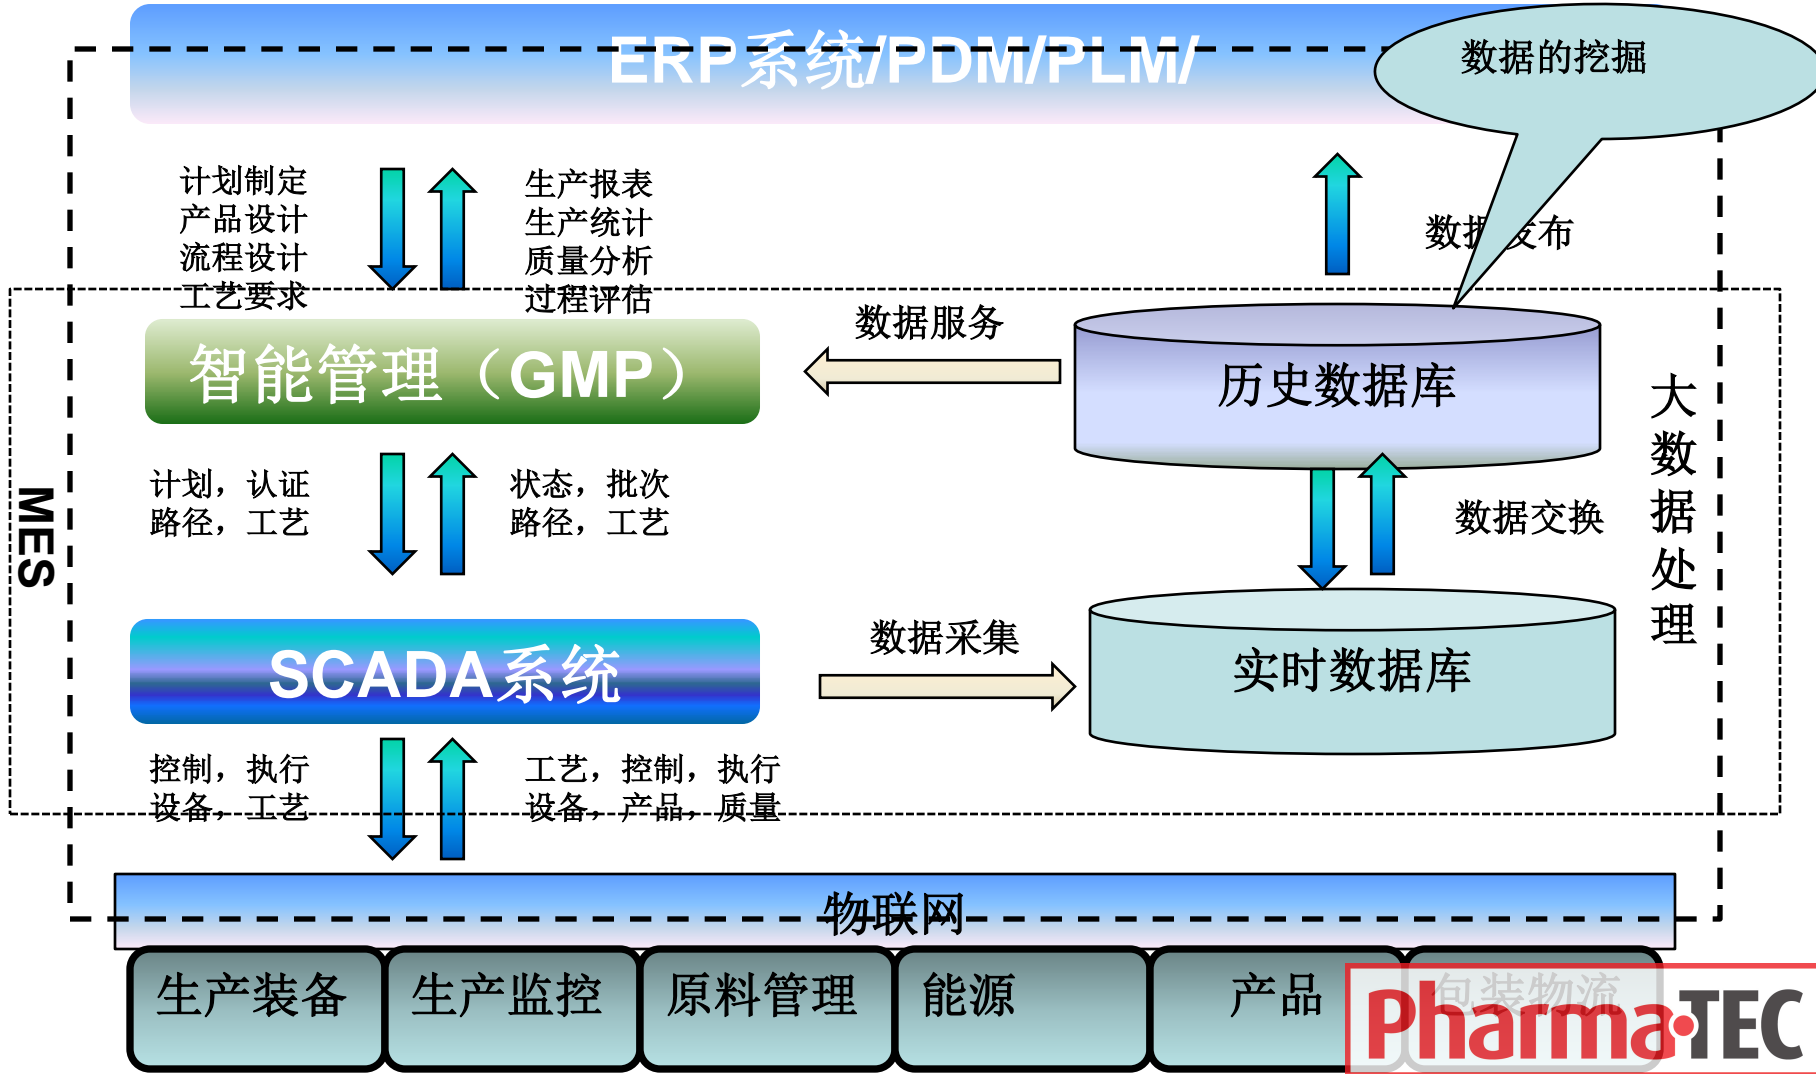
ERP系统/PDM/PLM/

数据的挖掘

计划制定
产品设计
流程设计
工艺要求

生产报表
生产统计
质量分析
过程评估

数据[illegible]布

数据服务

智能管理（GMP）

历史数据库

MES

计划，认证
路径，工艺

状态，批次
路径，工艺

数据交换

大数据处理

数据采集

SCADA系统

实时数据库

控制，执行
设备，工艺

工艺，控制，执行
设备，产品，质量

物联网

生产装备

生产监控

原料管理

能源

产品

包装物流

PharmaTEC